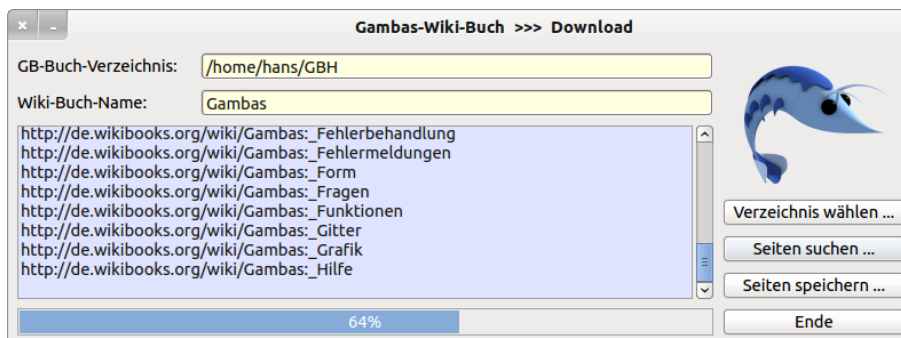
Gambas-Wiki-Buch >>> Download

GB-Buch-Verzeichnis: /home/hans/GBH

Wiki-Buch-Name: Gambas

http://de.wikibooks.org/wiki/Gambas:_Fehlerbehandlung
http://de.wikibooks.org/wiki/Gambas:_Fehlermeldungen
http://de.wikibooks.org/wiki/Gambas:_Form
http://de.wikibooks.org/wiki/Gambas:_Fragen
http://de.wikibooks.org/wiki/Gambas:_Funktionen
http://de.wikibooks.org/wiki/Gambas:_Gitter
http://de.wikibooks.org/wiki/Gambas:_Grafik
http://de.wikibooks.org/wiki/Gambas:_Hilfe

Verzeichnis wählen ...

Seiten suchen ...

Seiten speichern ...

64%

Ende